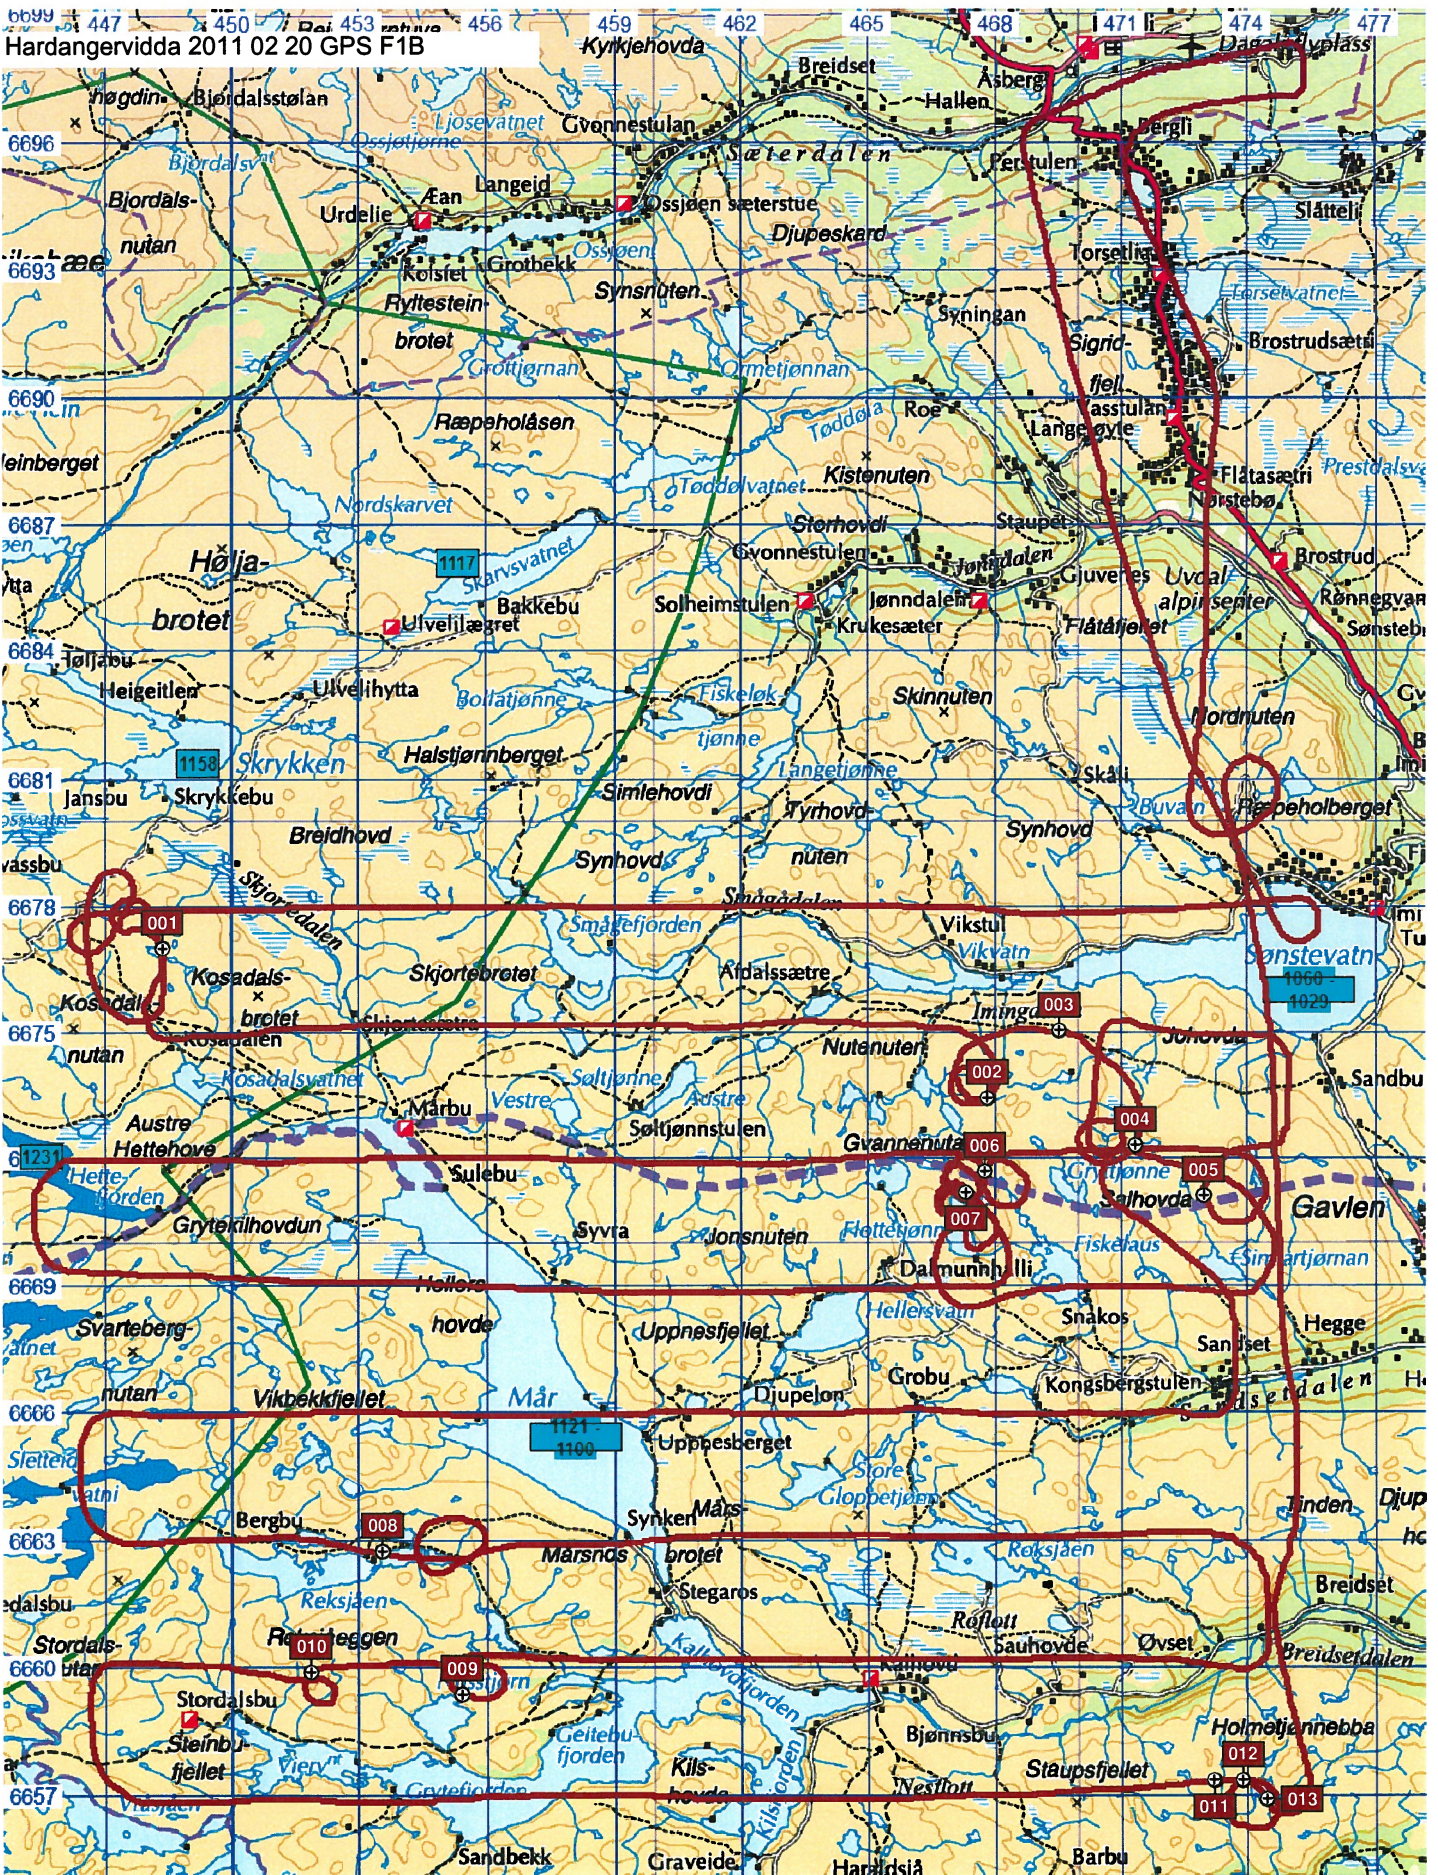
Hardangervidda 2011 02 20 GPS F1B

6699 447 450 453 456 459 462 465 468 471 474 477

Kyrkjehovda
Breidset
Åsberg
Dagali
Hallen
Gvonnestulen
Bjordalsstølan
Ljosevatnet
Ossjøtjørne
Sæterdalen
Bergli
Perstulen
6696
Bjordalsvatnet
Langeid
Ossjøen sæterstue
Ossjøen
Djupeskard
Slåtteli
Bjordalsnutan
Urdelie
Æan
Kolstel
Grotbekk
Torsetlia
Torsetvatnet
6693
Synsnuten
Ryltestein
brotet
Syningan
Sigridfjell
Brostrudsætri
Grottjørnan
Ormetjønnan
Vasstulan
6690
Tøddøla
Roe
Langeøyle
Ræpeholåsen
Kistenuten
Flåtasætri
Norstebø
Prestdalsvatn
Leinberget
Nordskarvet
Tøddølvatnet
6687
Storhovdi
Staupet
Hølja-brotet
1117
Skarvsvatnet
Gvonnestulen
Jønndalen
Bakkebu
Solheimstulen
Jønndalen
Gjuverøs
Uvdal alpinsenter
Brostrud
Rønnegvan
Ulvelilægret
Krukesæter
Flåtafjellet
Sønstebø
6684
Jøljabu
Heigeitlen
Ulvelihytta
Bollatjønne
Fiskelok tjønne
Skinnuten
Nordnuten
Skrykken
1158
Halstjønnberget
Langetjønne
Skåli
6681
Jansbu
Skrykkebu
Simlehovdi
Tyrhovdnuten
Buvatn
Ræpeholberget
Breidhovd
Synhovd
Synhovd
Skjortedalen
6678
Smågedalen
Vikstul
001
Vikvatn
Sønstevatn
Smågefjorden
1060 1029
Kosadalsbrotet
Skjortebrotet
Afdalssætre
Kosadalsnutan
Kosadalen
003
Imingen
Johovda
6675
Nutenuten
002
Sandbu
Kosadalsvatnet
Søltjørne
Austre
Marbu
Vestre
Søltjønnstulen
Austre Hettehove
004
Gvannenuta
006
1231
Hettefjorden
Sulebu
005
Grottjønne
Solhovda
Gavlen
Grytefilhovdun
Syvra
007
Jonsnuten
Flottetjønn
Dalmunnhølli
Fiskelaus
Simletjørnan
6669
Hellershovde
Uppnesfjellet
Hellersvatn
Snakos
Hegge
Svartebergnutan
Sandset
Grobu
Kongsbergstulen
Isetdalen
Vikbekkfjellet
Djupelon
6666
Mår
1121 1100
Uppnesberget
Store Gloppetjønne
Sletterdalsvatni
Bergbu
008
Synken
Mårs
Djupl
6663
Tinden
Marsnos
brotet
Roksjøen
Stegaros
Breidset
Breidsetdalen
Stordalsbu
Reksjøen
Raflott
Stordalsnuten
010
Rolleggen
Sauhovde
Øvset
6660
009
Kalhovd
Stordalsbu
Kalhovdfjorden
Holmetjønnebba
Steinbufjellet
Bjønnsbu
012
Viervatn
Geitebufjorden
Kilsfjorden
Staupsfjellet
Kilshovda
Nesflott
011
013
Grytefjorden
6657
Sandbekk
Graveide
Haraldsjå
Barbu